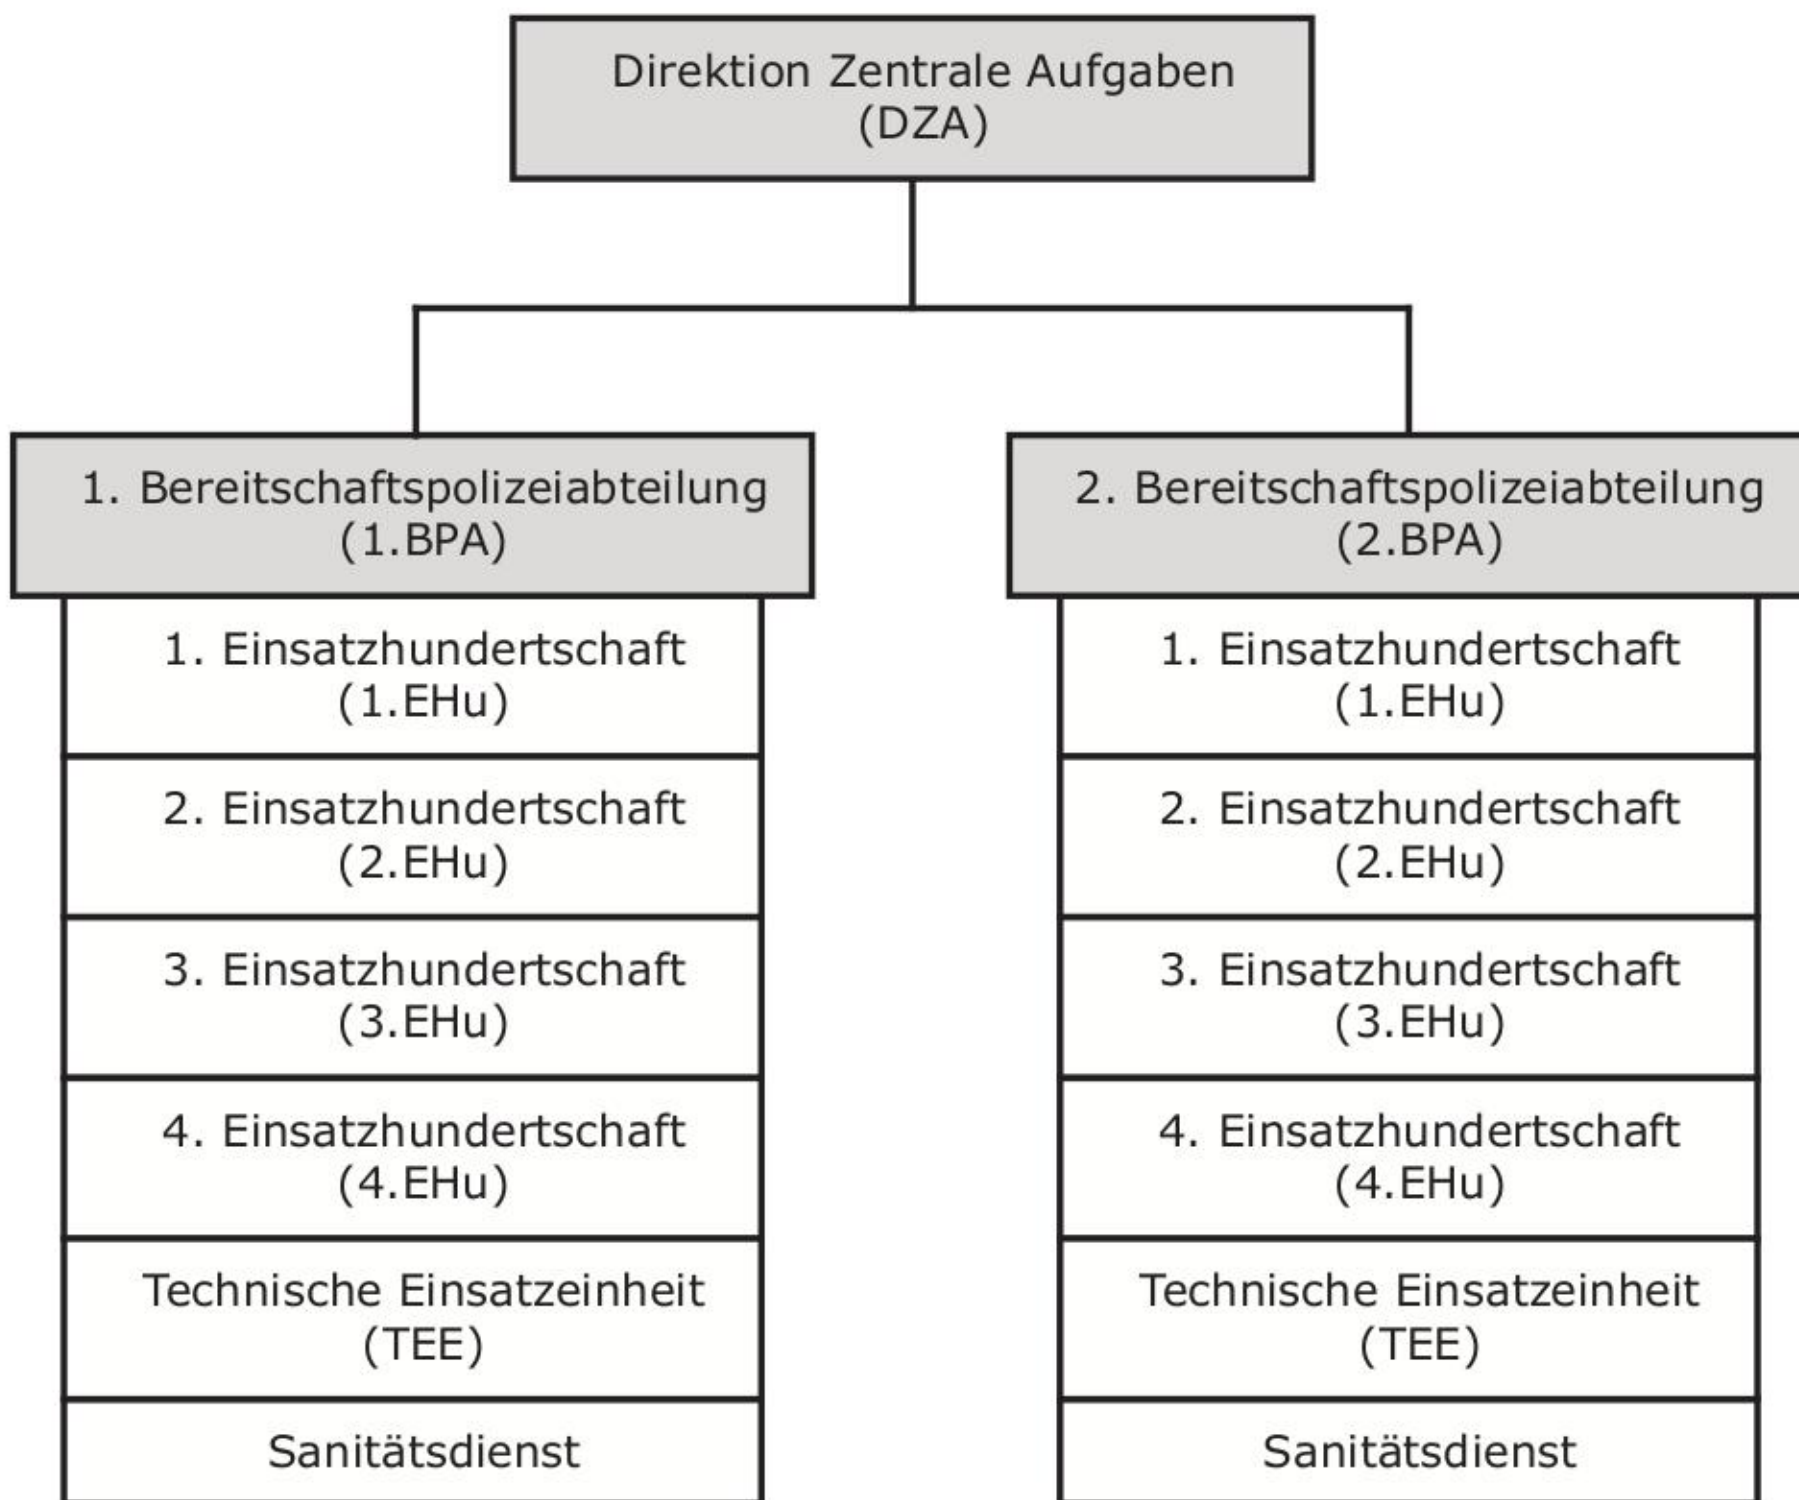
Direktion Zentrale Aufgaben
(DZA)

1. Bereitschaftspolizeiabteilung
(1.BPA)

1. Einsatzhundertschaft
(1.EHu)

2. Einsatzhundertschaft
(2.EHu)

3. Einsatzhundertschaft
(3.EHu)

4. Einsatzhundertschaft
(4.EHu)

Technische Einsatzeinheit
(TEE)

Sanitätsdienst

2. Bereitschaftspolizeiabteilung
(2.BPA)

1. Einsatzhundertschaft
(1.EHu)

2. Einsatzhundertschaft
(2.EHu)

3. Einsatzhundertschaft
(3.EHu)

4. Einsatzhundertschaft
(4.EHu)

Technische Einsatzeinheit
(TEE)

Sanitätsdienst